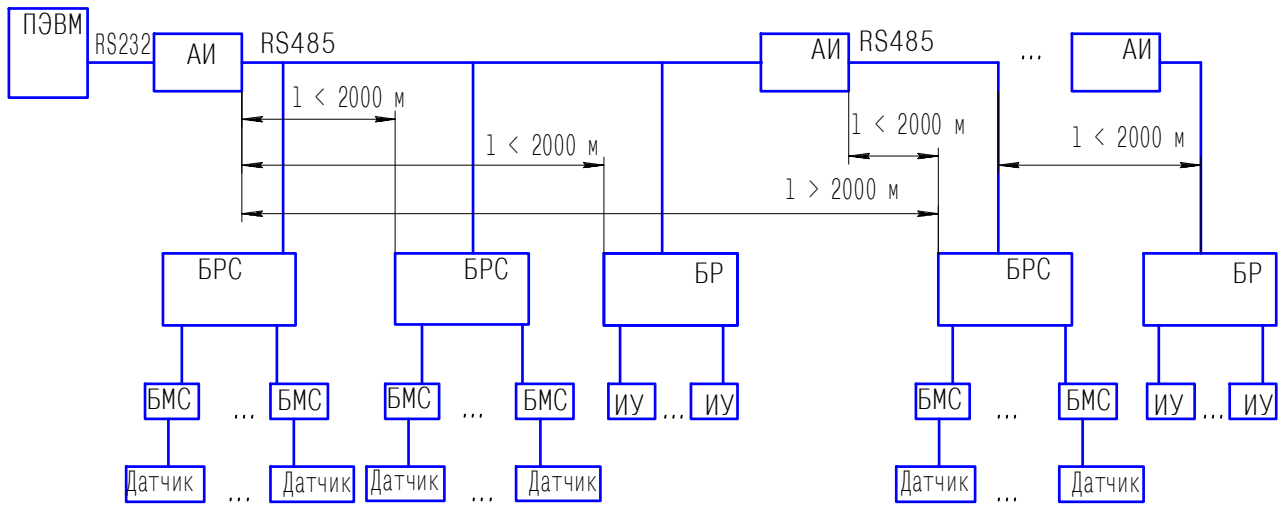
ПЭВМ
RS232
АИ
RS485
АИ
RS485
...
АИ
l < 2000 м
l < 2000 м
l < 2000 м
l < 2000 м
l > 2000 м
БРС
БРС
БР
БРС
БР
БМС
...
БМС
БМС
...
БМС
ИУ
...
ИУ
БМС
...
БМС
ИУ
...
ИУ
Датчик
...
Датчик
Датчик
...
Датчик
Датчик
...
Датчик